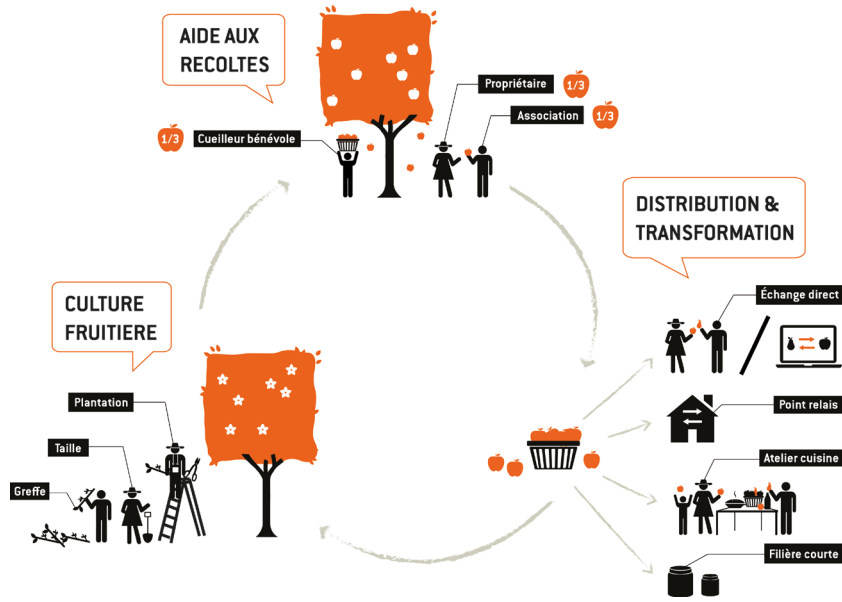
AIDE AUX RECOLTES

Propriétaire 1/3

Association 1/3

1/3 Cueilleur bénévole

DISTRIBUTION & TRANSFORMATION

CULTURE FRUITIERE

Échange direct

Point relais

Plantation

Taille

Atelier cuisine

Greffe

Filière courte